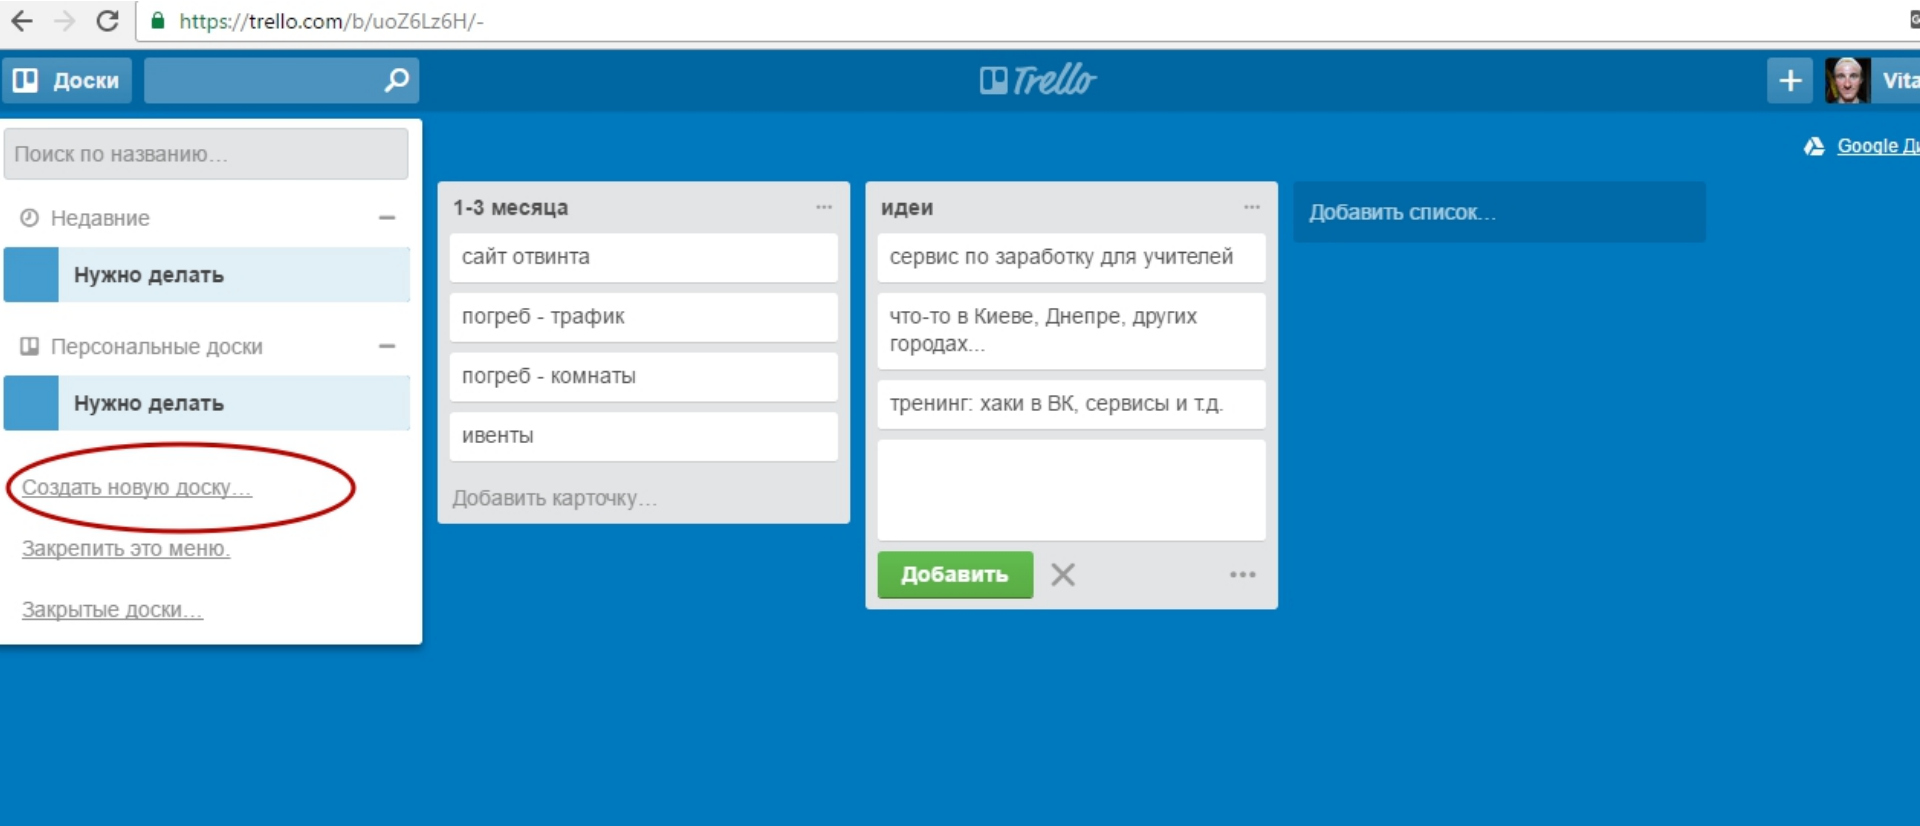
https://trello.com/b/uoZ6Lz6H/-

Доски

Trello

Vita

Поиск по названию…

Недавние

Нужно делать

Персональные доски

Нужно делать

Создать новую доску…

Закрепить это меню.

Закрытые доски…

Google Д

1-3 месяца

сайт отвинта

погреб - трафик

погреб - комнаты

ивенты

Добавить карточку…

идеи

сервис по заработку для учителей

что-то в Киеве, Днепре, других городах…

тренинг: хаки в ВК, сервисы и т.д.

Добавить

Добавить список…